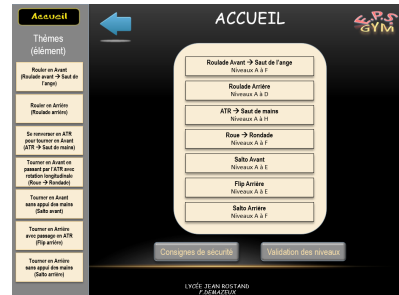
Accueil

Thèmes (élément)

Rouler en Avant (Roulade avant → Saut de l'ange)

Rouler en Arrière (Roulade arrière)

Se renverser en ATR pour tourner en Avant (ATR → Saut de mains)

Tourner en Avant en passant par l'ATR avec rotation longitudinale (Roue → Rondade)

Tourner en Avant sans appui des mains (Salto avant)

Tourner en Arrière avec passage en ATR (Flip arrière)

Tourner en Arrière sans appui des mains (Salto arrière)

ACCUEIL

E.P.S GYM

Roulade Avant → Saut de l'ange
Niveaux A à F

Roulade Arrière
Niveaux A à D

ATR → Saut de mains
Niveaux A à H

Roue → Rondade
Niveaux A à F

Salto Avant
Niveaux A à F

Flip Arrière
Niveaux A à E

Salto Arrière
Niveaux A à F

Consignes de sécurité

Validation des niveaux

LYCÉE JEAN ROSTAND
F.DEMAZEUX